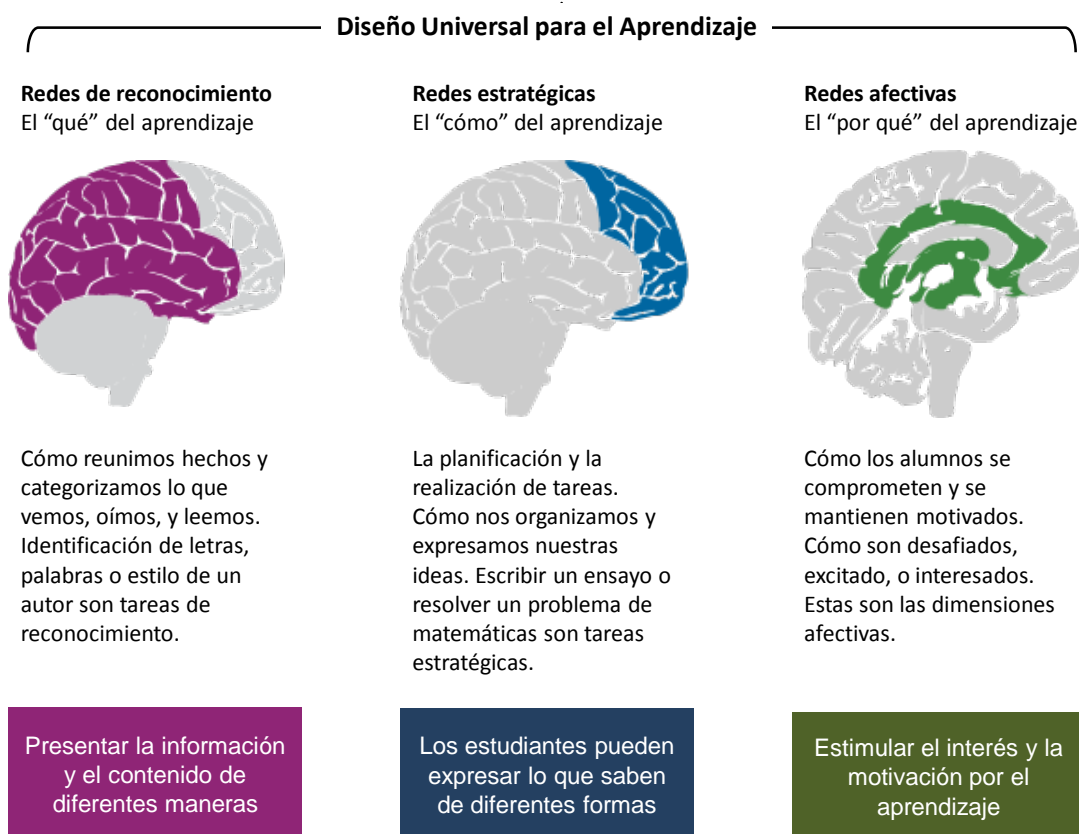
Diseño Universal para el Aprendizaje

Redes de reconocimiento
El “qué” del aprendizaje

Cómo reunimos hechos y categorizamos lo que vemos, oímos, y leemos. Identificación de letras, palabras o estilo de un autor son tareas de reconocimiento.

Presentar la información y el contenido de diferentes maneras

Redes estratégicas
El “cómo” del aprendizaje

La planificación y la realización de tareas. Cómo nos organizamos y expresamos nuestras ideas. Escribir un ensayo o resolver un problema de matemáticas son tareas estratégicas.

Los estudiantes pueden expresar lo que saben de diferentes formas

Redes afectivas
El “por qué” del aprendizaje

Cómo los alumnos se comprometen y se mantienen motivados. Cómo son desafiados, excitado, o interesados. Estas son las dimensiones afectivas.

Estimular el interés y la motivación por el aprendizaje